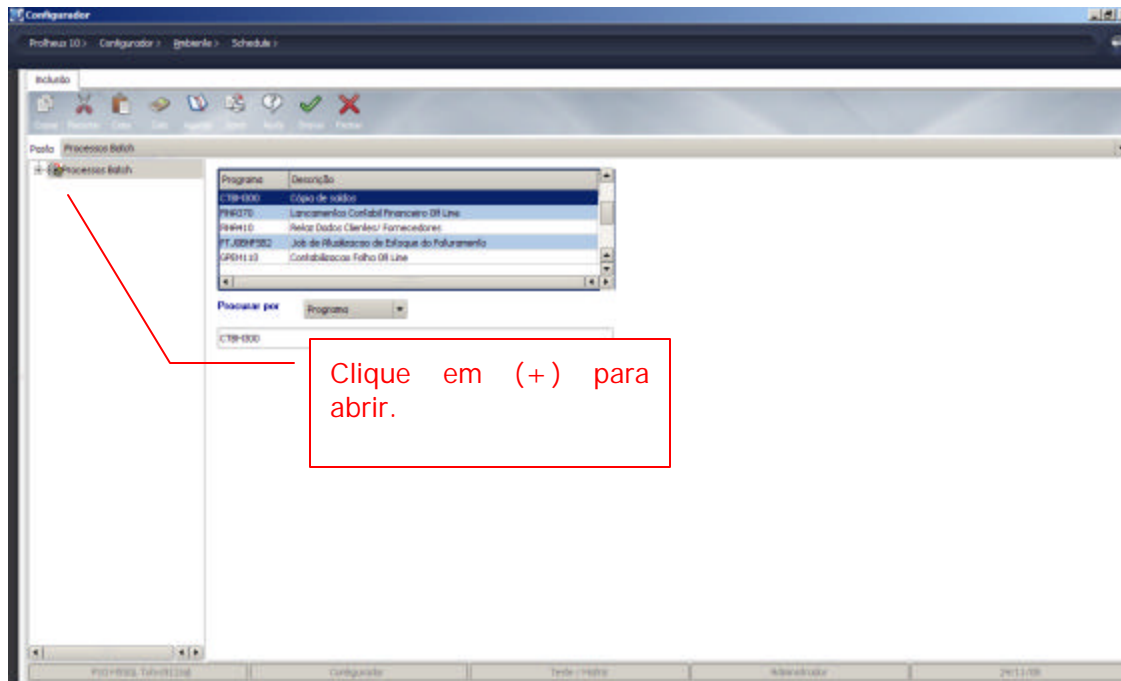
Configurador

Protheus 10 > Configurador > Ambiente > Schedule >

Inclusão

Copiar Recortar Colar Cola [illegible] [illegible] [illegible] Incluir Fechar

Pasta Processos Batch

Processos Batch

| Programa | Descrição |
|---|---|
| CTB-0000 | Cópia de saldos |
| FINR370 | Lancamentos Contabil Financeiro Off Line |
| FINR410 | Relac Dados Clientes/ Fornecedores |
| FT.JOBNFSB2 | Job de Atualizacao de Estoque do Faturamento |
| GPEM110 | Contabilizacao Folha Off Line |

Procurar por Programa

CTB-0000

Clique em (+) para abrir.

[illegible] Configurador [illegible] Administrador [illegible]